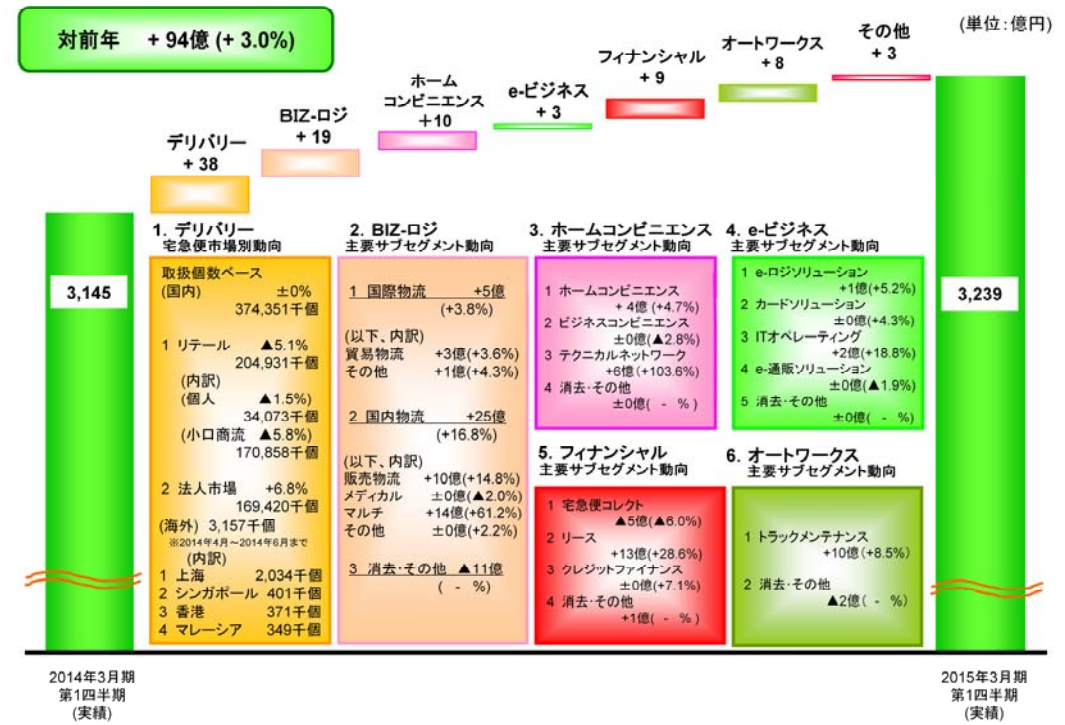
対前年 + 94億 (+ 3.0%)

(単位:億円)

デリバリー
+ 38

BIZ-ロジ
+ 19

ホーム
コンビニエンス
+10

e-ビジネス
+ 3

フィナンシャル
+ 9

オートワークス
+ 8

その他
+ 3

3,145

3,239

1. デリバリー
宅急便市場別動向

取扱個数ベース
(国内) ±0%
374,351千個

1 リテール ▲5.1%
204,931千個
(内訳)
(個人 ▲1.5%)
34,073千個
(小口商流 ▲5.8%)
170,858千個

2 法人市場 +6.8%
169,420千個

(海外) 3,157千個
※2014年4月～2014年6月まで
(内訳)
1 上海 2,034千個
2 シンガポール 401千個
3 香港 371千個
4 マレーシア 349千個

2. BIZ-ロジ
主要サブセグメント動向

1 国際物流 +5億
(+3.8%)

(以下、内訳)
貿易物流 +3億(+3.6%)
その他 +1億(+4.3%)

2 国内物流 +25億
(+16.8%)

(以下、内訳)
販売物流 +10億(+14.8%)
メディカル ±0億(▲2.0%)
マルチ +14億(+61.2%)
その他 ±0億(+2.2%)

3 消去･その他 ▲11億
( - %)

3. ホームコンビニエンス
主要サブセグメント動向

1 ホームコンビニエンス
+ 4億 (+4.7%)
2 ビジネスコンビニエンス
±0億(▲2.8%)
3 テクニカルネットワーク
+6億(+103.6%)
4 消去･その他
±0億( - %)

4. e-ビジネス
主要サブセグメント動向

1 e-ロジソリューション
+1億(+5.2%)
2 カードソリューション
±0億(+4.3%)
3 ITオペレーティング
+2億(+18.8%)
4 e-通販ソリューション
±0億(▲1.9%)
5 消去･その他
±0億( - %)

5. フィナンシャル
主要サブセグメント動向

1 宅急便コレクト
▲5億(▲6.0%)
2 リース
+13億(+28.6%)
3 クレジットファイナンス
±0億(+7.1%)
4 消去･その他
+1億( - %)

6. オートワークス
主要サブセグメント動向

1 トラックメンテナンス
+10億(+8.5%)

2 消去･その他
▲2億( - %)

2014年3月期
第1四半期
(実績)

2015年3月期
第1四半期
(実績)